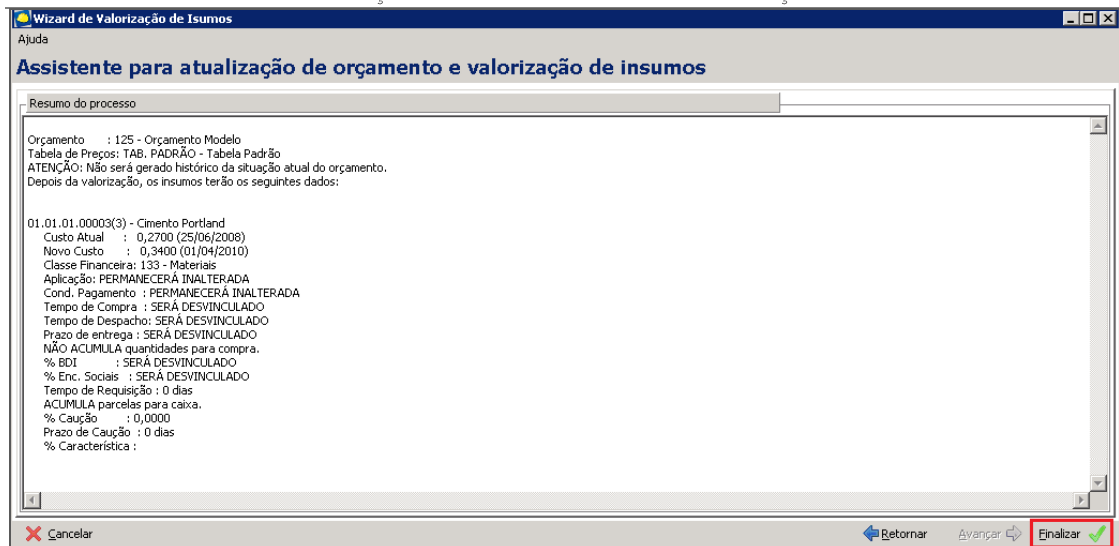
Wizard de Valorização de Isumos

Ajuda

Assistente para atualização de orçamento e valorização de insumos

Resumo do processo

Orçamento : 125 - Orçamento Modelo
Tabela de Preços: TAB. PADRÃO - Tabela Padrão
ATENÇÃO: Não será gerado histórico da situação atual do orçamento.
Depois da valorização, os insumos terão os seguintes dados:

01.01.01.00003(3) - Cimento Portland
Custo Atual : 0,2700 (25/06/2008)
Novo Custo : 0,3400 (01/04/2010)
Classe Financeira: 133 - Materiais
Aplicação: PERMANECERÁ INALTERADA
Cond. Pagamento : PERMANECERÁ INALTERADA
Tempo de Compra : SERÁ DESVINCULADO
Tempo de Despacho: SERÁ DESVINCULADO
Prazo de entrega : SERÁ DESVINCULADO
NÃO ACUMULA quantidades para compra.
% BDI : SERÁ DESVINCULADO
% Enc. Sociais : SERÁ DESVINCULADO
Tempo de Requisição : 0 dias
ACUMULA parcelas para caixa.
% Caução : 0,0000
Prazo de Caução : 0 dias
% Característica :

Cancelar

Retornar

Avançar

Finalizar